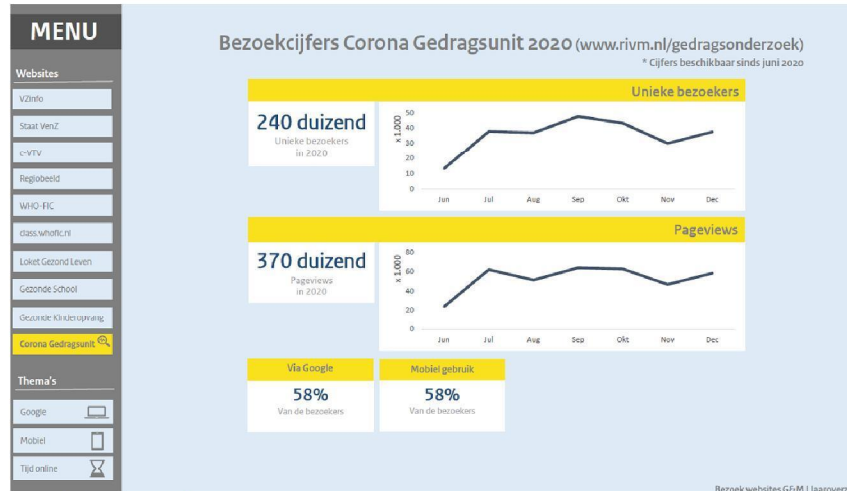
MENU

Websites

VZinfo

Staat VenZ

c-VTV

Regiobeeld

WHO-FIC

class.whofic.nl

Loket Gezond Leven

Gezonde School

Gezonde Kinderopvang

Corona Gedragsunit

Thema's

Google

Mobiel

Tijd online

Bezoekcijfers Corona Gedragsunit 2020 (www.rivm.nl/gedragsonderzoek)

* Cijfers beschikbaar sinds juni 2020

Unieke bezoekers

240 duizend
Unieke bezoekers in 2020

x 1.000
50
40
30
20
10
0
Jun Jul Aug Sep Okt Nov Dec

Pageviews

370 duizend
Pageviews in 2020

x 1.000
80
60
40
20
0
Jun Jul Aug Sep Okt Nov Dec

Via Google
58%
Van de bezoekers

Mobiel gebruik
58%
Van de bezoekers

Bezoek websites GF&M | Jaarover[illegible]